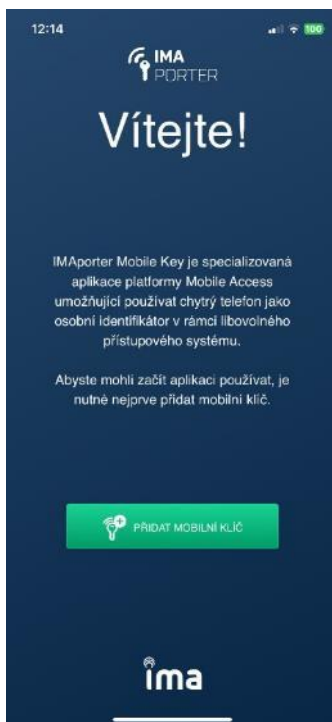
12:14

100

IMA PORTER

Vítejte!

IMAporter Mobile Key je specializovaná aplikace platformy Mobile Access umožňující používat chytrý telefon jako osobní identifikátor v rámci libovolného přístupového systému.

Abyste mohli začít aplikaci používat, je nutné nejprve přidat mobilní klíč.

PŘIDAT MOBILNÍ KLÍČ

ima